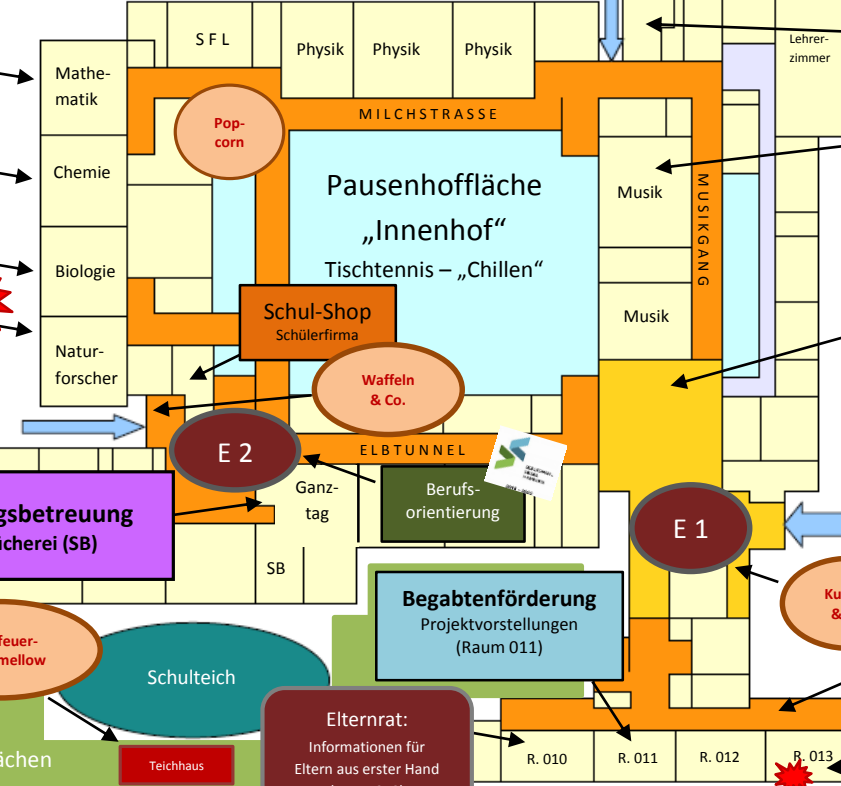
SFL
Physik
Physik
Physik
Lehrerzimmer
Mathematik
Chemie
Biologie
Naturforscher
Popcorn
MILCHSTRASSE
Pausenhoffläche „Innenhof“
Tischtennis – „Chillen“
Musik
MUSIKGANG
Musik
Schul-Shop
Schülerfirma
Waffeln & Co.
E 2
ELBTUNNEL
gsbetreuung
ücherei (SB)
Ganztag
SB
Berufsorientierung
E 1
Begabtenförderung
Projektvorstellungen (Raum 011)
Ku
&
feuermellow
Schulteich
Elternrat:
Informationen für Eltern aus erster Hand
ächen
Teichhaus
R. 010
R. 011
R. 012
R. 013